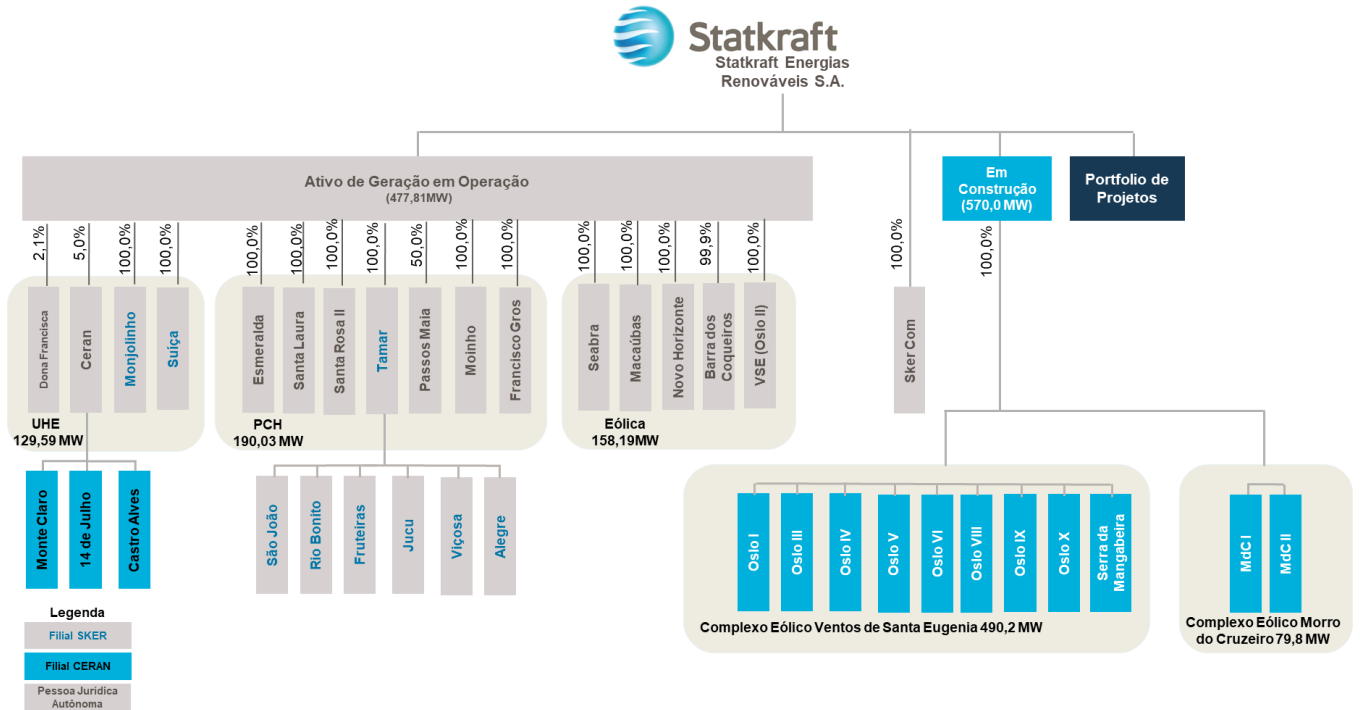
Statkraft
Statkraft Energias Renováveis S.A.

Ativo de Geração em Operação
(477,81MW)

Em Construção (570,0 MW)

Portfolio de Projetos

2,1%
5,0%
100,0%
100,0%
Dona Francisca
Ceran
Monjolinho
Suiça
UHE
129,59 MW

100,0%
100,0%
100,0%
100,0%
50,0%
100,0%
100,0%
Esmeralda
Santa Laura
Santa Rosa II
Tamar
Passos Maia
Moinho
Francisco Gros
PCH
190,03 MW

100,0%
100,0%
100,0%
99,9%
100,0%
Seabra
Macaúbas
Novo Horizonte
Barra dos Coqueiros
VSE (Oslo II)
Eólica
158,19MW

100,0%
Sker Com

100,0%

Monte Claro
14 de Julho
Castro Alves

São João
Rio Bonito
Fruteiras
Jucu
Viçosa
Alegre

Oslo I
Oslo III
Oslo IV
Oslo V
Oslo VI
Oslo VIII
Oslo IX
Oslo X
Serra da Mangabeira
Complexo Eólico Ventos de Santa Eugenia 490,2 MW

MdC I
MdC II
Complexo Eólico Morro do Cruzeiro 79,8 MW

Legenda
Filial SKER
Filial CERAN
Pessoa Juridica Autônoma